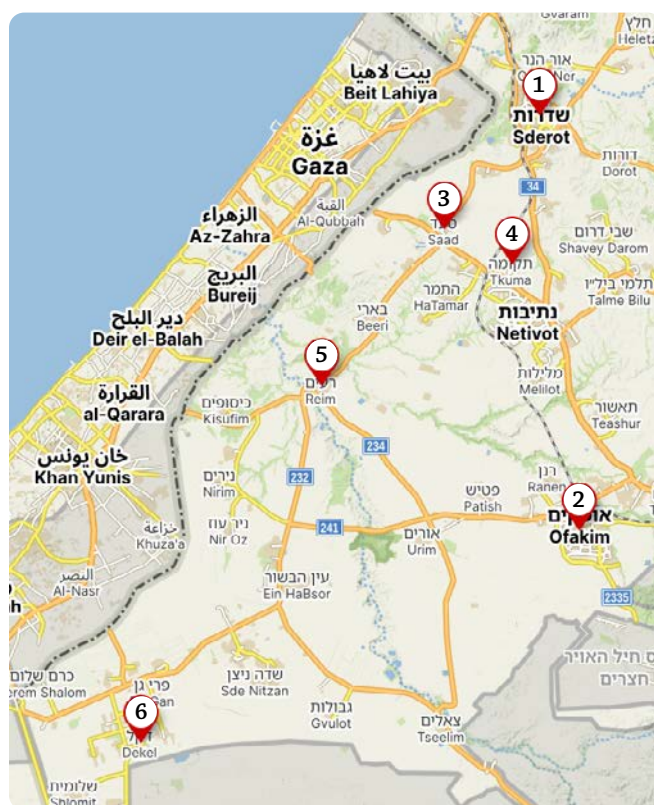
Gvaram
חלץ
Heletz
אור הנר
Or HaNer
1
שדרות
Sderot
דורות
Dorot
34
בית לאהיא
Beit Lahiya
غزة
Gaza
القبة
Al-Qubbah
3
סעד
Saad
4
תקומה
Tkuma
שבי דרום
Shavey Darom
תלמי ביל"ו
Talme Bilu
الزهراء
Az-Zahra
البريج
Bureij
התמר
HaTamar
בארי
Beeri
נתיבות
Netivot
دير البلح
Deir el-Balah
5
רעים
Reim
מליליות
Melilot
القرارة
al-Qarara
כיסופים
Kisufim
תאשור
Teashur
خان يونس
Khan Yunis
234
232
נירים
Nirim
רנן
Ranen
2
פטיש
Patish
אופקים
Ofakim
خزاعة
Khuza'a
ניר עוז
Nir Oz
241
אורים
Urim
النصر
Al-Nasr
עין הבשור
Ein HaBsor
2335
כרם שלום
erem Shalom
פרי גן
Gan
שדה ניצן
Sde Nitzan
בסיס חיל האויר
חצרים
6
דקל
Dekel
גבולות
Gvulot
צאלים
Tseelim
שלומית
Shlomit